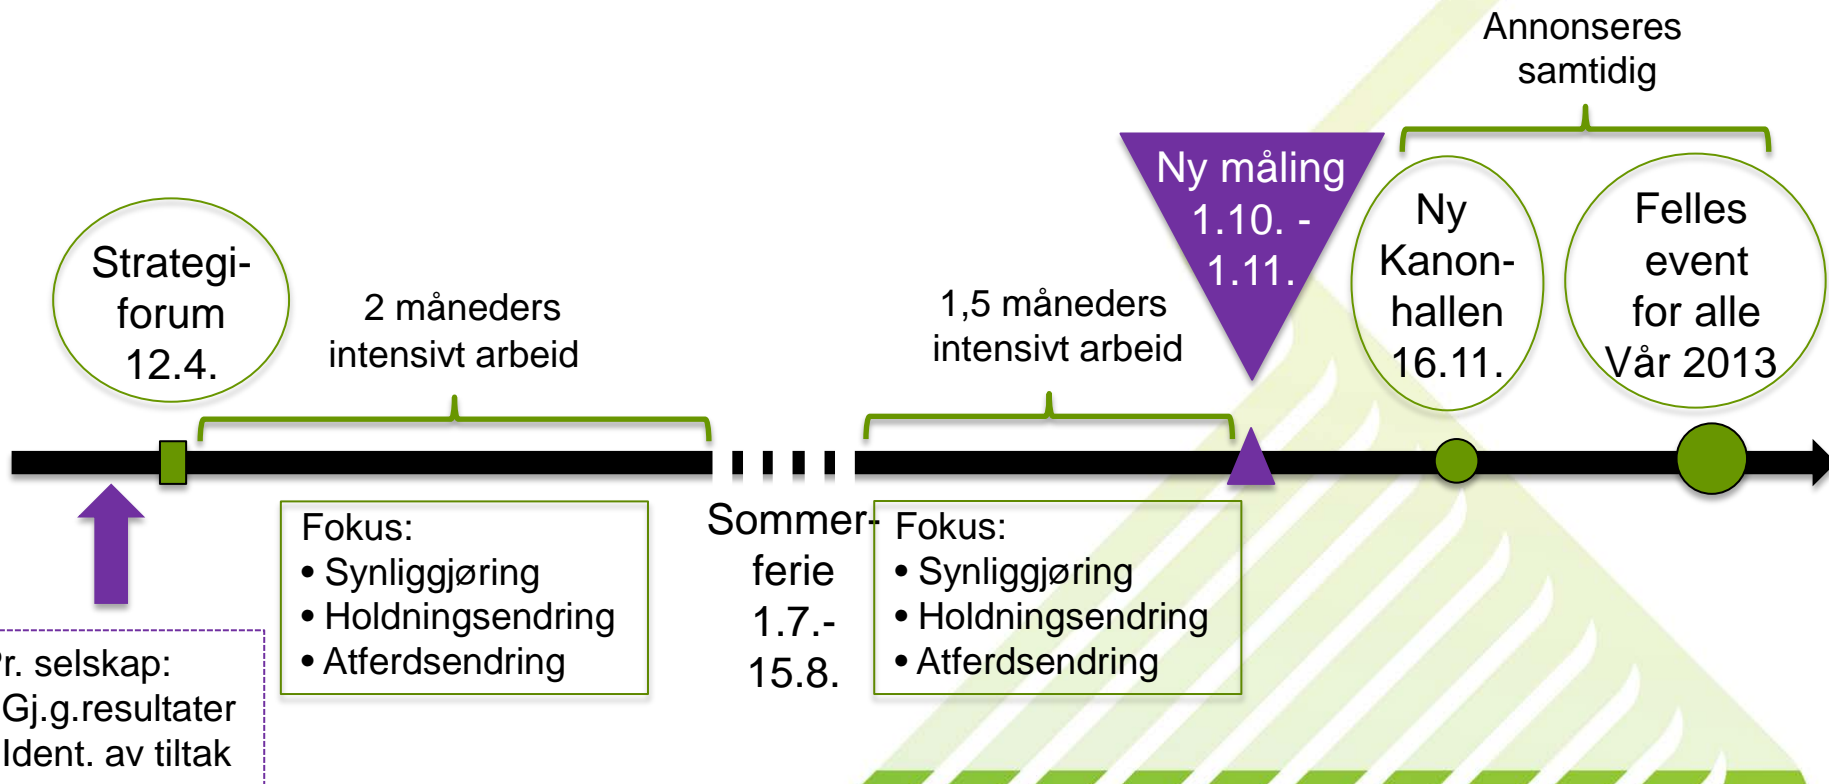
Annonseres samtidig

Strategi-forum 12.4.

2 måneders intensivt arbeid

1,5 måneders intensivt arbeid

Ny måling 1.10. - 1.11.

Ny Kanon-hallen 16.11.

Felles event for alle Vår 2013

Fokus:
• Synliggjøring
• Holdningsendring
• Atferdsendring

Sommer-ferie 1.7.-15.8.

Fokus:
• Synliggjøring
• Holdningsendring
• Atferdsendring

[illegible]r. selskap:
Gj.g.resultater
Ident. av tiltak